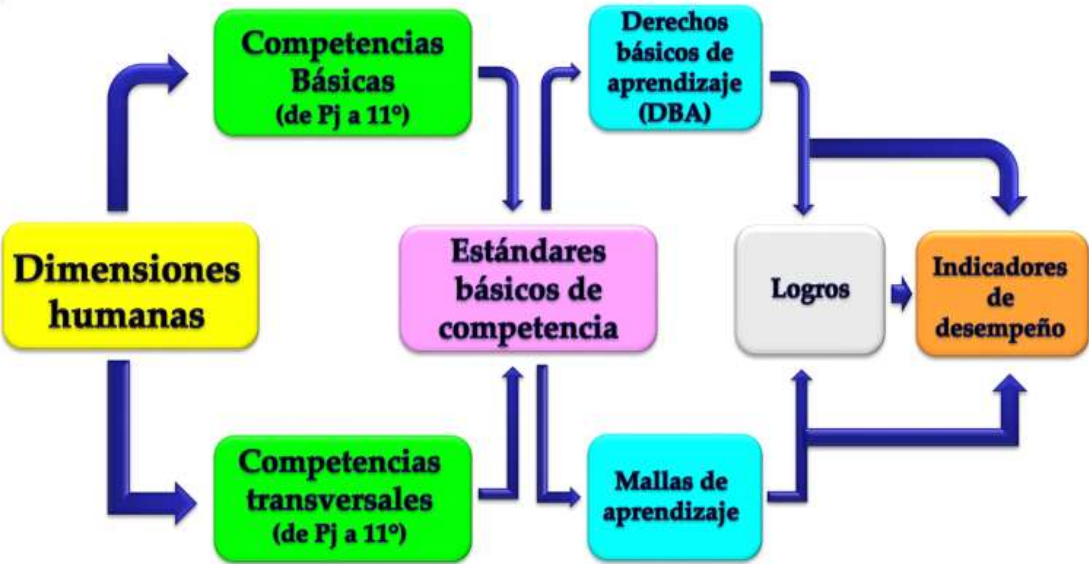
Competencias Básicas (de Pj a 11°)

Derechos básicos de aprendizaje (DBA)

Dimensiones humanas

Estándares básicos de competencia

Logros

Indicadores de desempeño

Competencias transversales (de Pj a 11°)

Mallas de aprendizaje